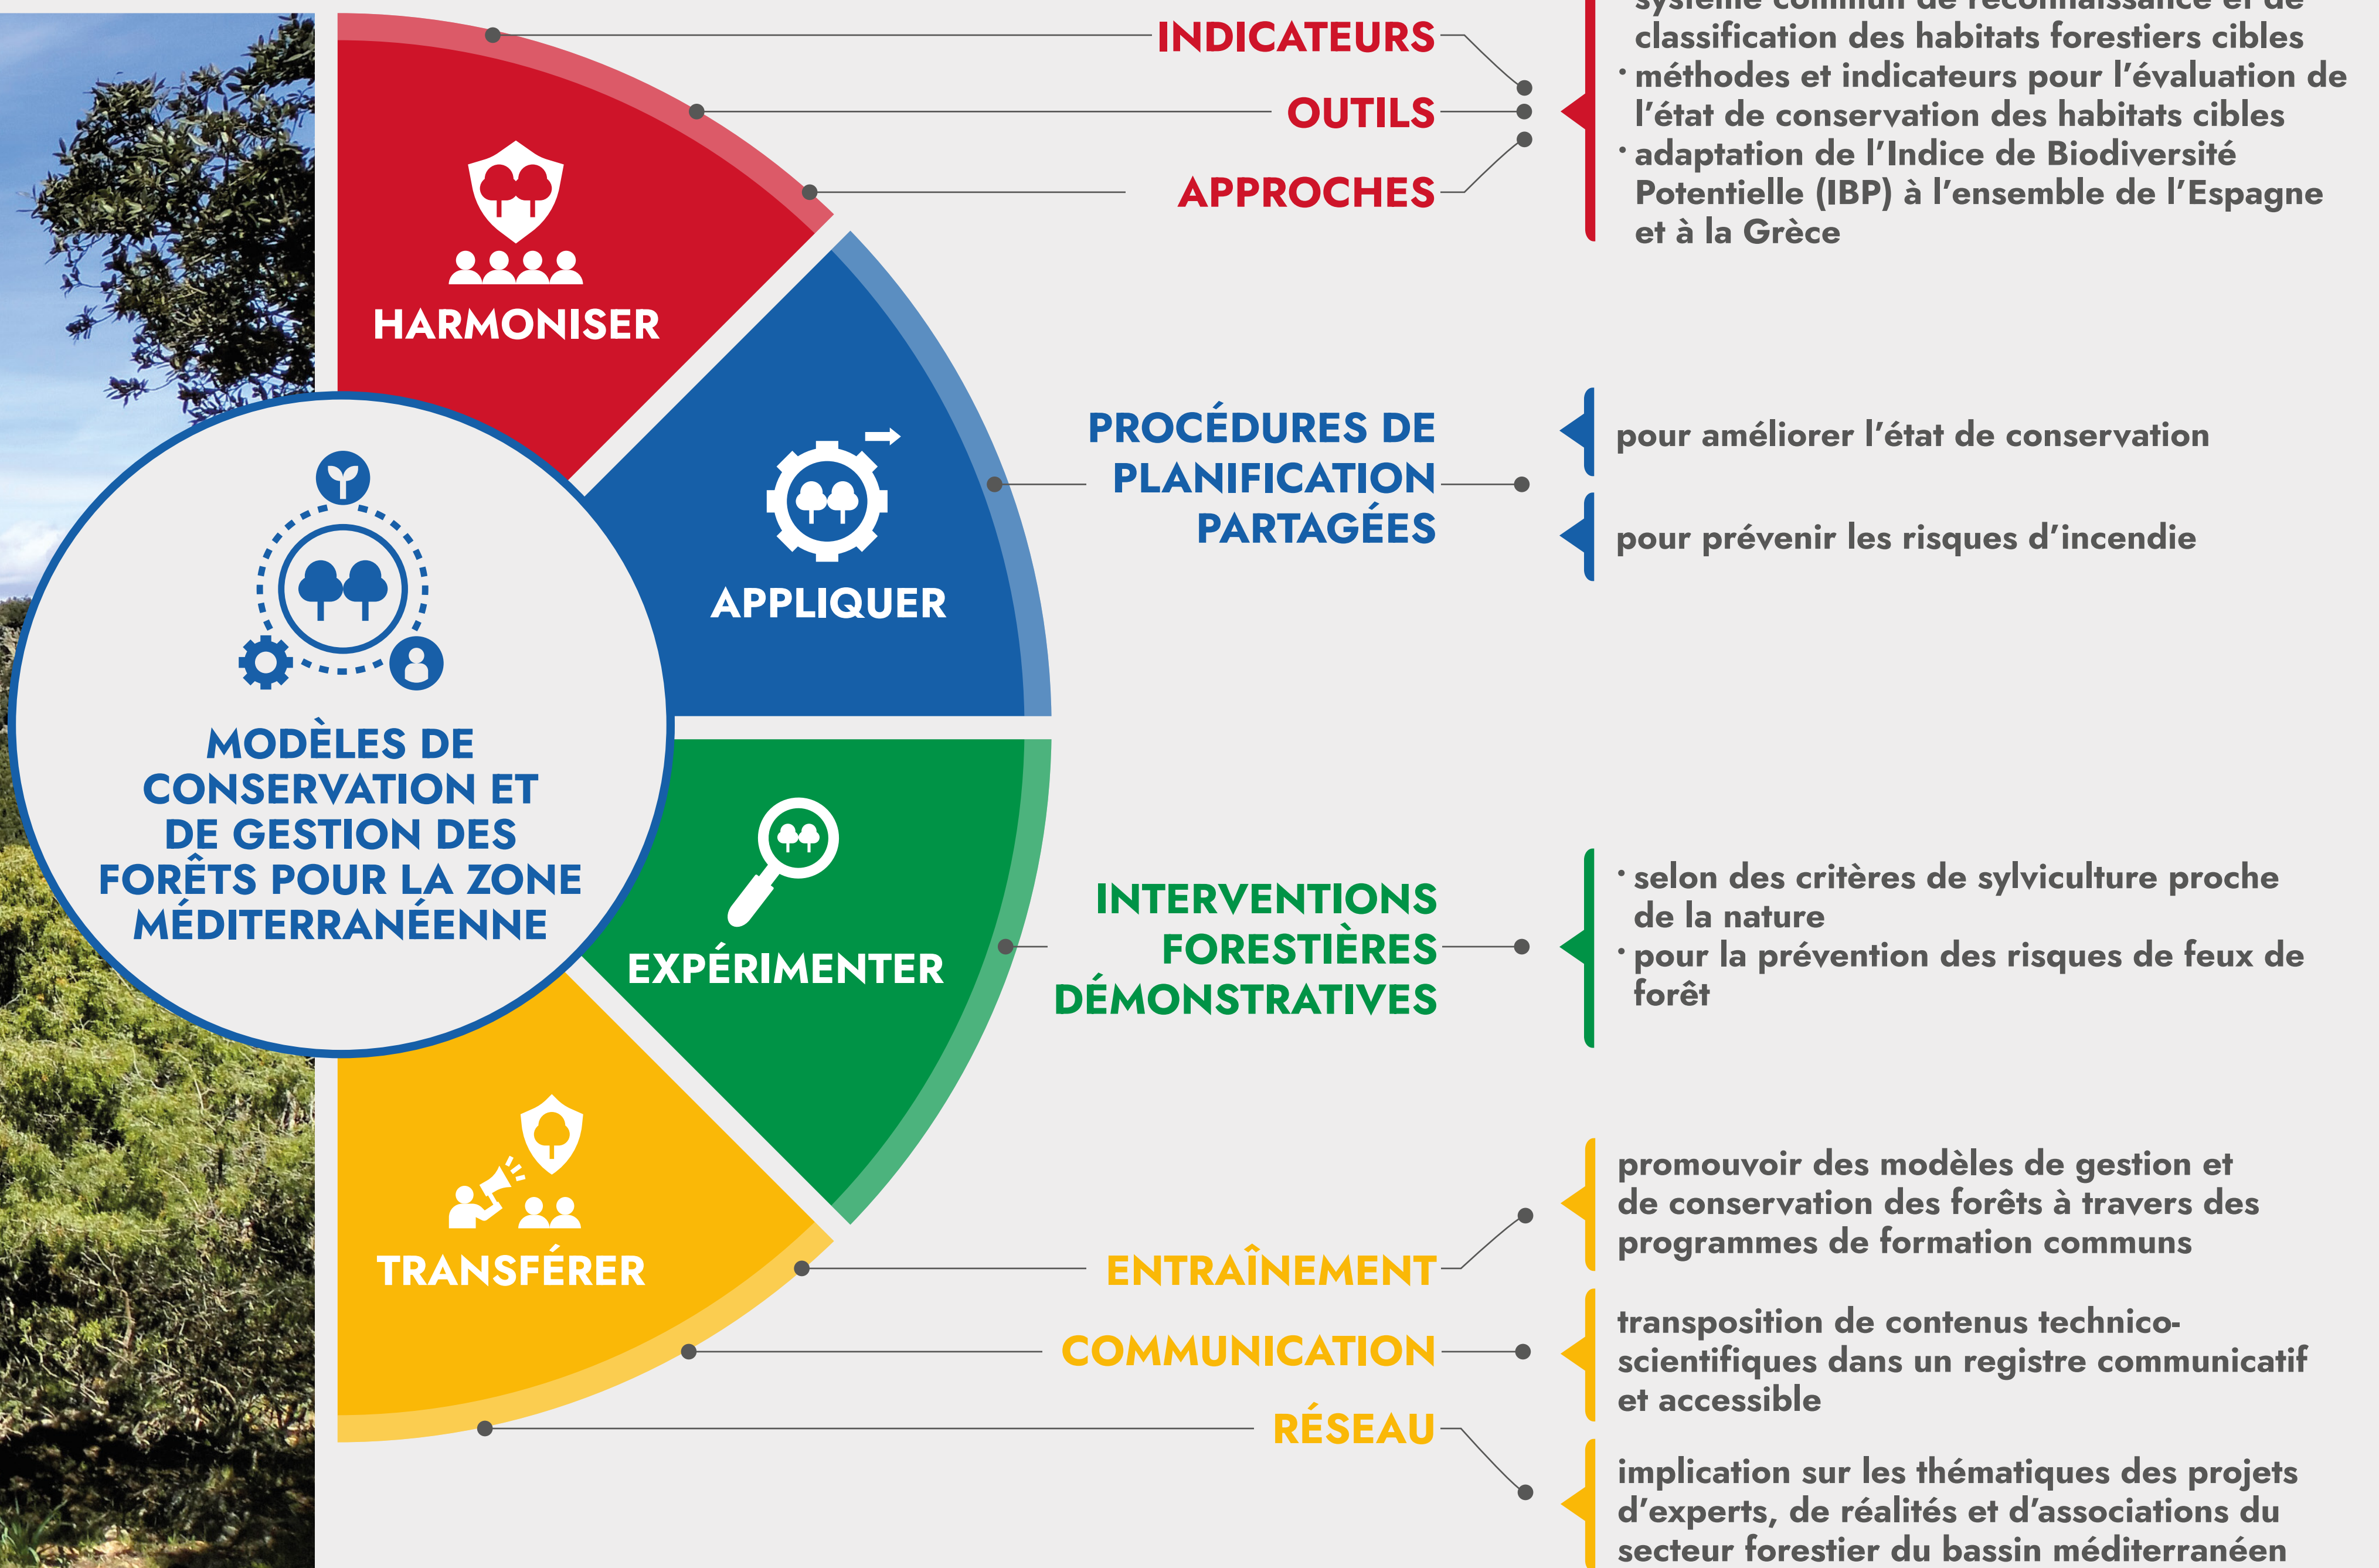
HARMONISER

INDICATEURS
OUTILS
APPROCHES

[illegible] classification des habitats forestiers cibles
• méthodes et indicateurs pour l'évaluation de l'état de conservation des habitats cibles
• adaptation de l'Indice de Biodiversité Potentielle (IBP) à l'ensemble de l'Espagne et à la Grèce

APPLIQUER

PROCÉDURES DE PLANIFICATION PARTAGÉES

pour améliorer l'état de conservation

pour prévenir les risques d'incendie

MODÈLES DE CONSERVATION ET DE GESTION DES FORÊTS POUR LA ZONE MÉDITERRANÉENNE

EXPÉRIMENTER

INTERVENTIONS FORESTIÈRES DÉMONSTRATIVES

• selon des critères de sylviculture proche de la nature
• pour la prévention des risques de feux de forêt

TRANSFÉRER

ENTRAÎNEMENT
COMMUNICATION
RÉSEAU

promouvoir des modèles de gestion et de conservation des forêts à travers des programmes de formation communs

transposition de contenus technico-scientifiques dans un registre communicatif et accessible

implication sur les thématiques des projets d'experts, de réalités et d'associations du secteur forestier du bassin méditerranéen